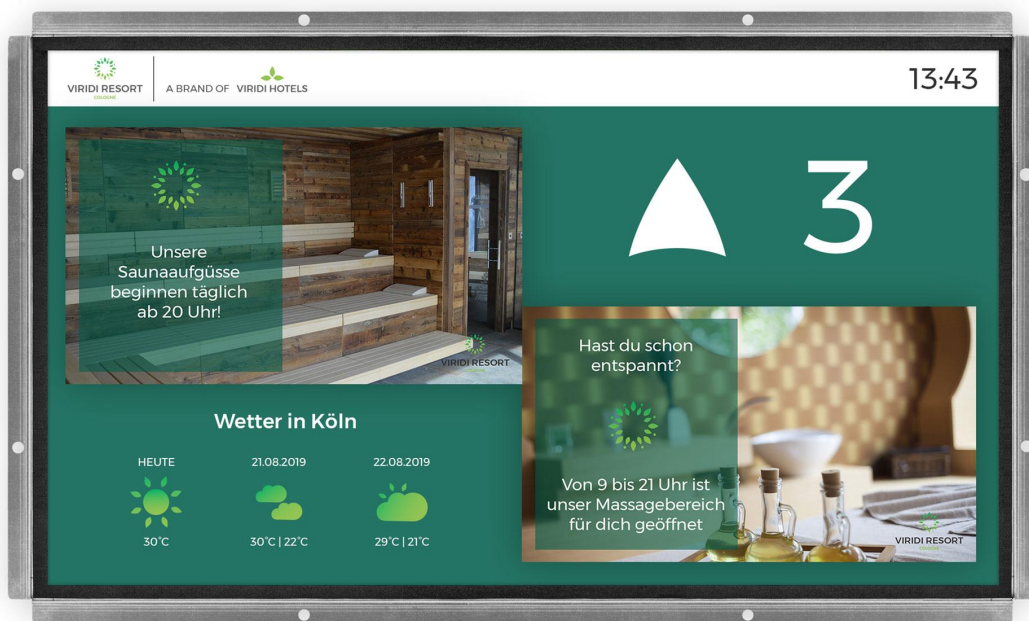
VIRIDI RESORT
COLOGNE

A BRAND OF VIRIDI HOTELS

13:43

Unsere Saunaaufgüsse beginnen täglich ab 20 Uhr!

VIRIDI RESORT

3

Hast du schon entspannt?

Von 9 bis 21 Uhr ist unser Massagebereich für dich geöffnet

VIRIDI RESORT

Wetter in Köln

HEUTE

30°C

21.08.2019

30°C | 22°C

22.08.2019

29°C | 21°C